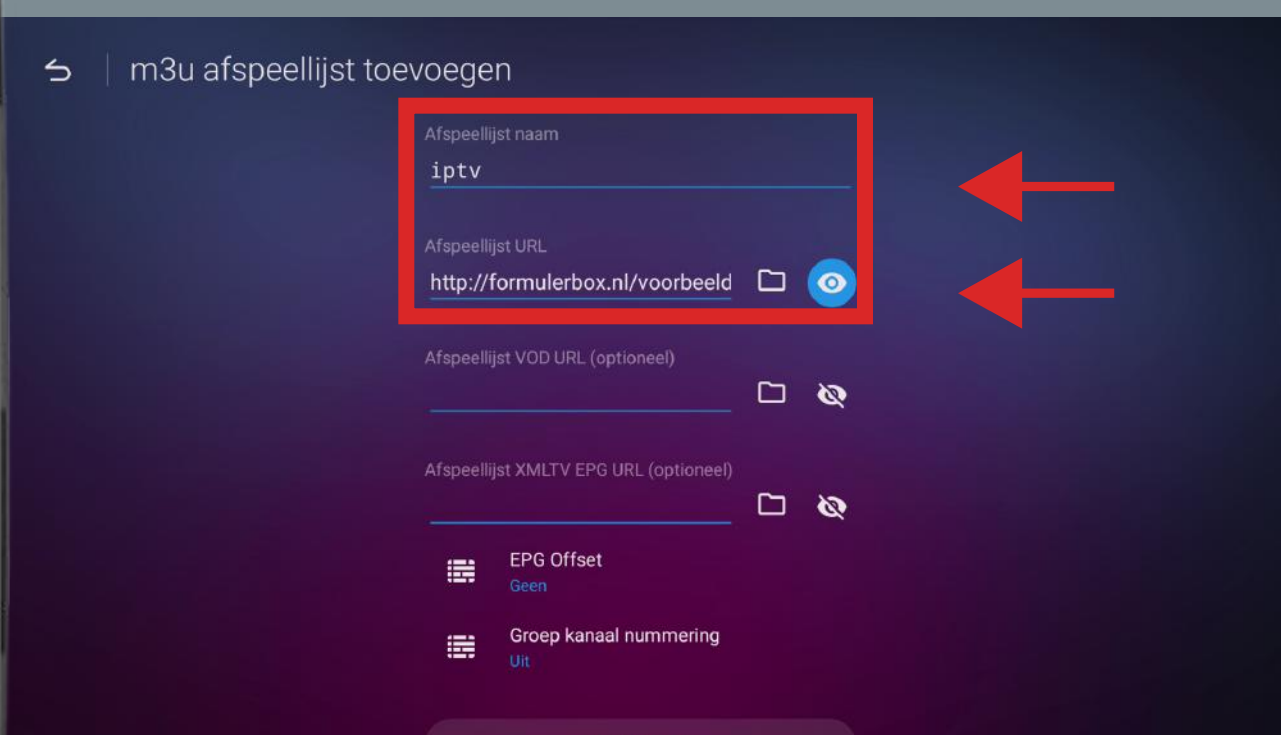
m3u afspeellijst toevoegen

Afspeellijst naam
iptv

Afspeellijst URL
http://formulerbox.nl/voorbeeld

Afspeellijst VOD URL (optioneel)

Afspeellijst XMLTV EPG URL (optioneel)

EPG Offset
Geen

Groep kanaal nummering
Uit